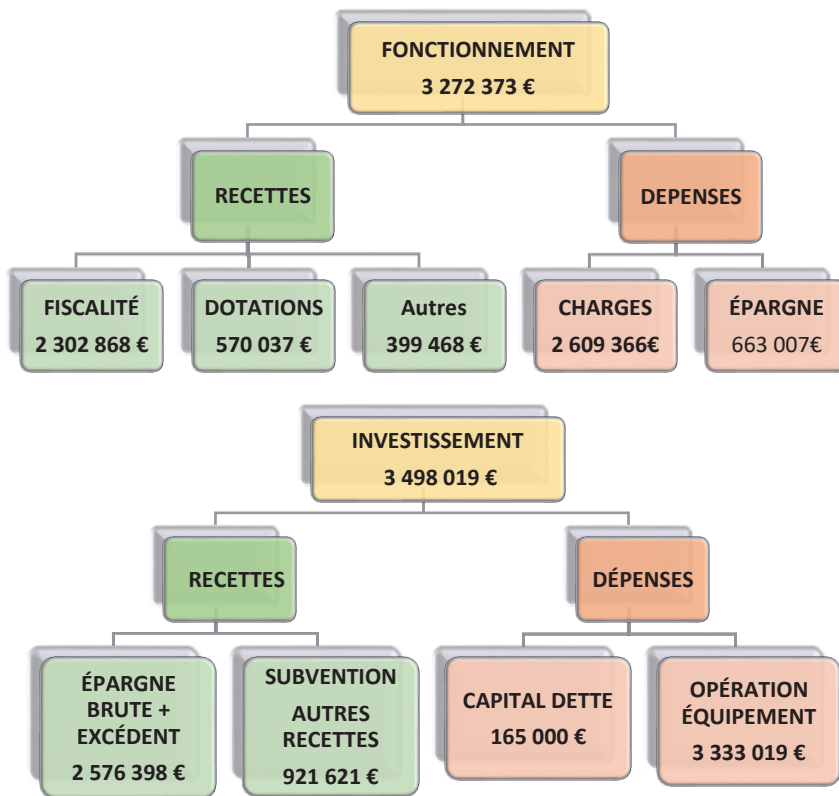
FONCTIONNEMENT
3 272 373 €

RECETTES

DEPENSES

FISCALITÉ
2 302 868 €

DOTATIONS
570 037 €

Autres
399 468 €

CHARGES
2 609 366€

ÉPARGNE
663 007€

INVESTISSEMENT
3 498 019 €

RECETTES

DÉPENSES

ÉPARGNE BRUTE + EXCÉDENT
2 576 398 €

SUBVENTION AUTRES RECETTES
921 621 €

CAPITAL DETTE
165 000 €

OPÉRATION ÉQUIPEMENT
3 333 019 €